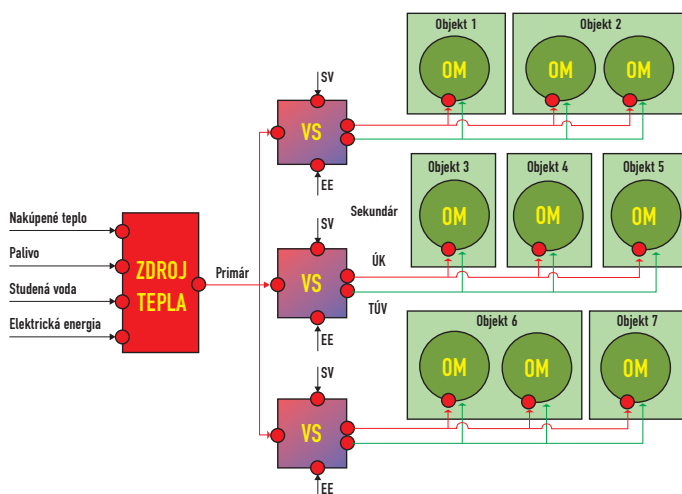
Nakúpené teplo
Palivo
Studená voda
Elektrická energia

ZDROJ TEPLA

Primár

SV
VS
EE

SV
VS
EE

SV
VS
EE

Sekundár
ÚK
TÚV

Objekt 1
OM

Objekt 2
OM
OM

Objekt 3
OM

Objekt 4
OM

Objekt 5
OM

Objekt 6
OM
OM

Objekt 7
OM